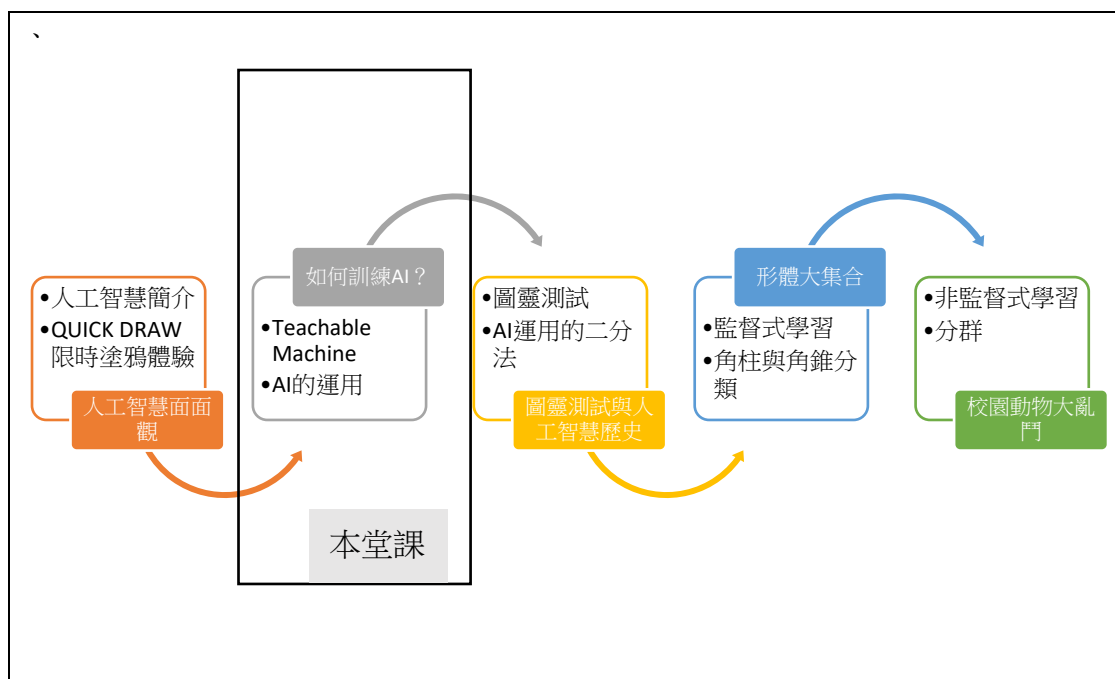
、

•人工智慧簡介
•QUICK DRAW 限時塗鴉體驗

人工智慧面面觀

如何訓練AI？

•Teachable Machine
•AI的運用

本堂課

•圖靈測試
•AI運用的二分法

圖靈測試與人工智慧歷史

形體大集合

•監督式學習
•角柱與角錐分類

•非監督式學習
•分群

校園動物大亂鬥